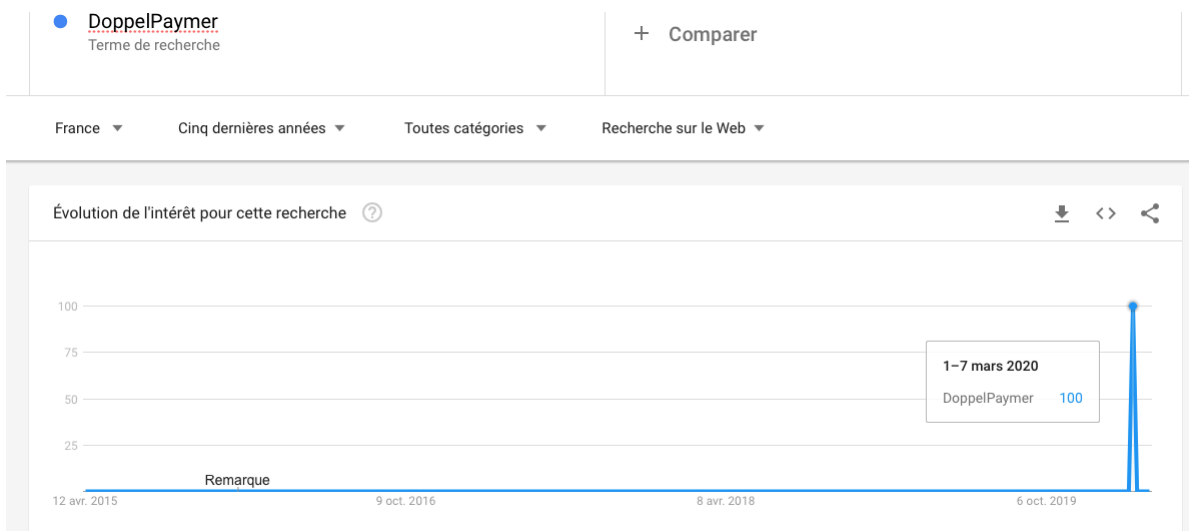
DoppelPaymer
Terme de recherche

+ Comparer

France ▼ Cinq dernières années ▼ Toutes catégories ▼ Recherche sur le Web ▼

Évolution de l'intérêt pour cette recherche ?

100
75
50
25

1–7 mars 2020
DoppelPaymer 100

Remarque

12 avr. 2015 9 oct. 2016 8 avr. 2018 6 oct. 2019